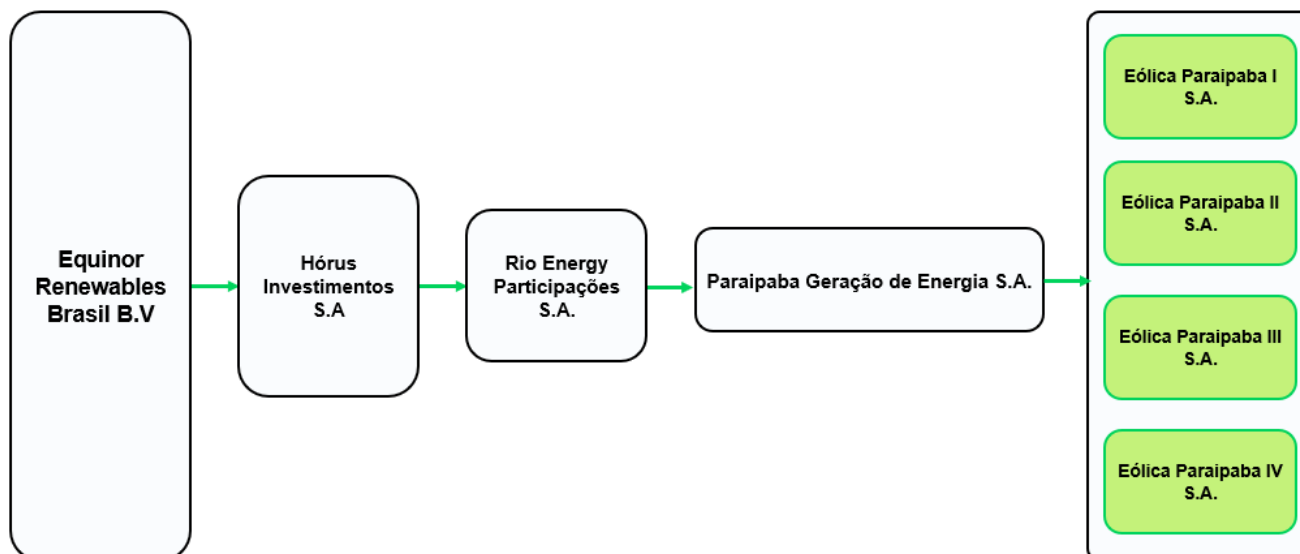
Equinor Renewables Brasil B.V

Hórus Investimentos S.A

Rio Energy Participações S.A.

Paraipaba Geração de Energia S.A.

Eólica Paraipaba I S.A.

Eólica Paraipaba II S.A.

Eólica Paraipaba III S.A.

Eólica Paraipaba IV S.A.